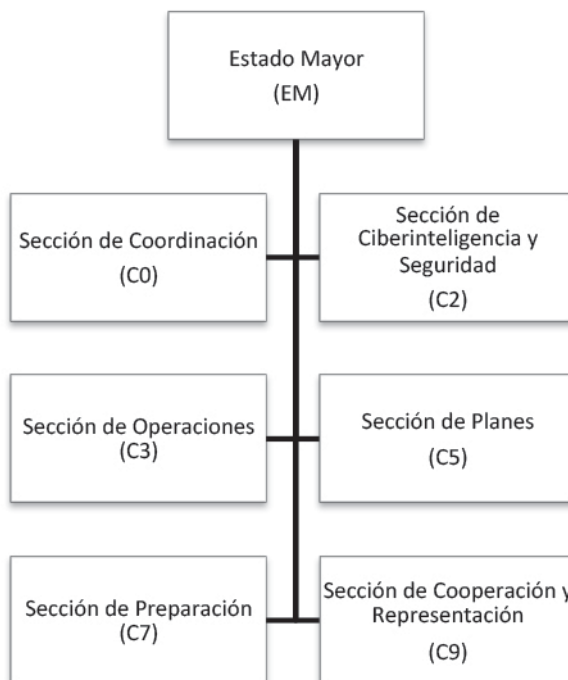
Estado Mayor
(EM)

Sección de Coordinación
(C0)

Sección de Ciberinteligencia y Seguridad
(C2)

Sección de Operaciones
(C3)

Sección de Planes
(C5)

Sección de Preparación
(C7)

Sección de Cooperación y Representación
(C9)